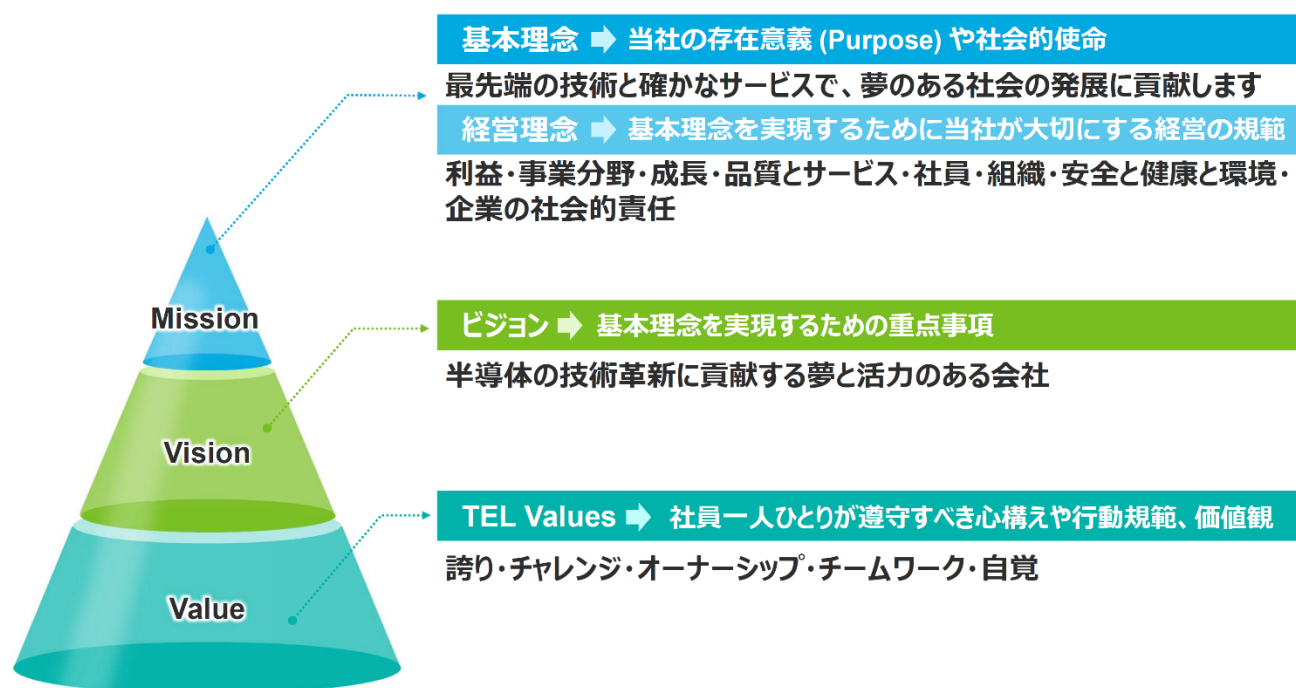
基本理念 ➡ 当社の存在意義 (Purpose) や社会的使命

最先端の技術と確かなサービスで、夢のある社会の発展に貢献します

経営理念 ➡ 基本理念を実現するために当社が大切にする経営の規範

利益・事業分野・成長・品質とサービス・社員・組織・安全と健康と環境・企業の社会的責任

Mission

ビジョン ➡ 基本理念を実現するための重点事項

半導体の技術革新に貢献する夢と活力のある会社

Vision

TEL Values ➡ 社員一人ひとりが遵守すべき心構えや行動規範、価値観

誇り・チャレンジ・オーナーシップ・チームワーク・自覚

Value